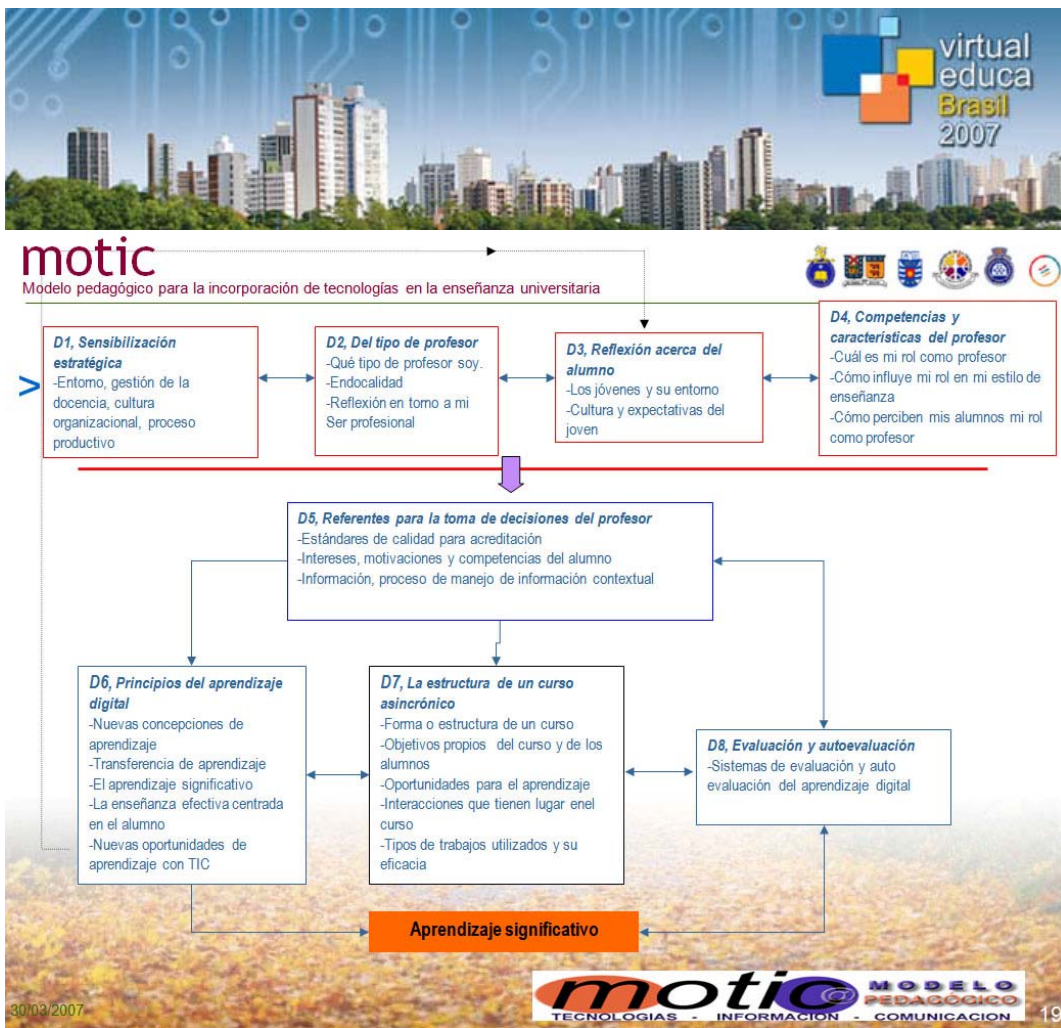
virtual educa Brasil 2007

motic
Modelo pedagógico para la incorporación de tecnologías en la enseñanza universitaria

D1, Sensibilización estratégica
-Entorno, gestión de la docencia, cultura organizacional, proceso productivo

D2, Del tipo de profesor
-Qué tipo de profesor soy.
-Endocalidad
-Reflexión en torno a mi Ser profesional

D3, Reflexión acerca del alumno
-Los jóvenes y su entorno
-Cultura y expectativas del joven

D4, Competencias y características del profesor
-Cuál es mi rol como profesor
-Cómo influye mi rol en mi estilo de enseñanza
-Cómo perciben mis alumnos mi rol como profesor

D5, Referentes para la toma de decisiones del profesor
-Estándares de calidad para acreditación
-Intereses, motivaciones y competencias del alumno
-Información, proceso de manejo de información contextual

D6, Principios del aprendizaje digital
-Nuevas concepciones de aprendizaje
-Transferencia de aprendizaje
-El aprendizaje significativo
-La enseñanza efectiva centrada en el alumno
-Nuevas oportunidades de aprendizaje con TIC

D7, La estructura de un curso asincrónico
-Forma o estructura de un curso
-Objetivos propios del curso y de los alumnos
-Oportunidades para el aprendizaje
-Interacciones que tienen lugar enel curso
-Tipos de trabajos utilizados y su eficacia

D8, Evaluación y autoevaluación
-Sistemas de evaluación y auto evaluación del aprendizaje digital

Aprendizaje significativo

30/03/2007

motic MODELO PEDAGÓGICO
TECNOLOGIAS - INFORMACION - COMUNICACION

19